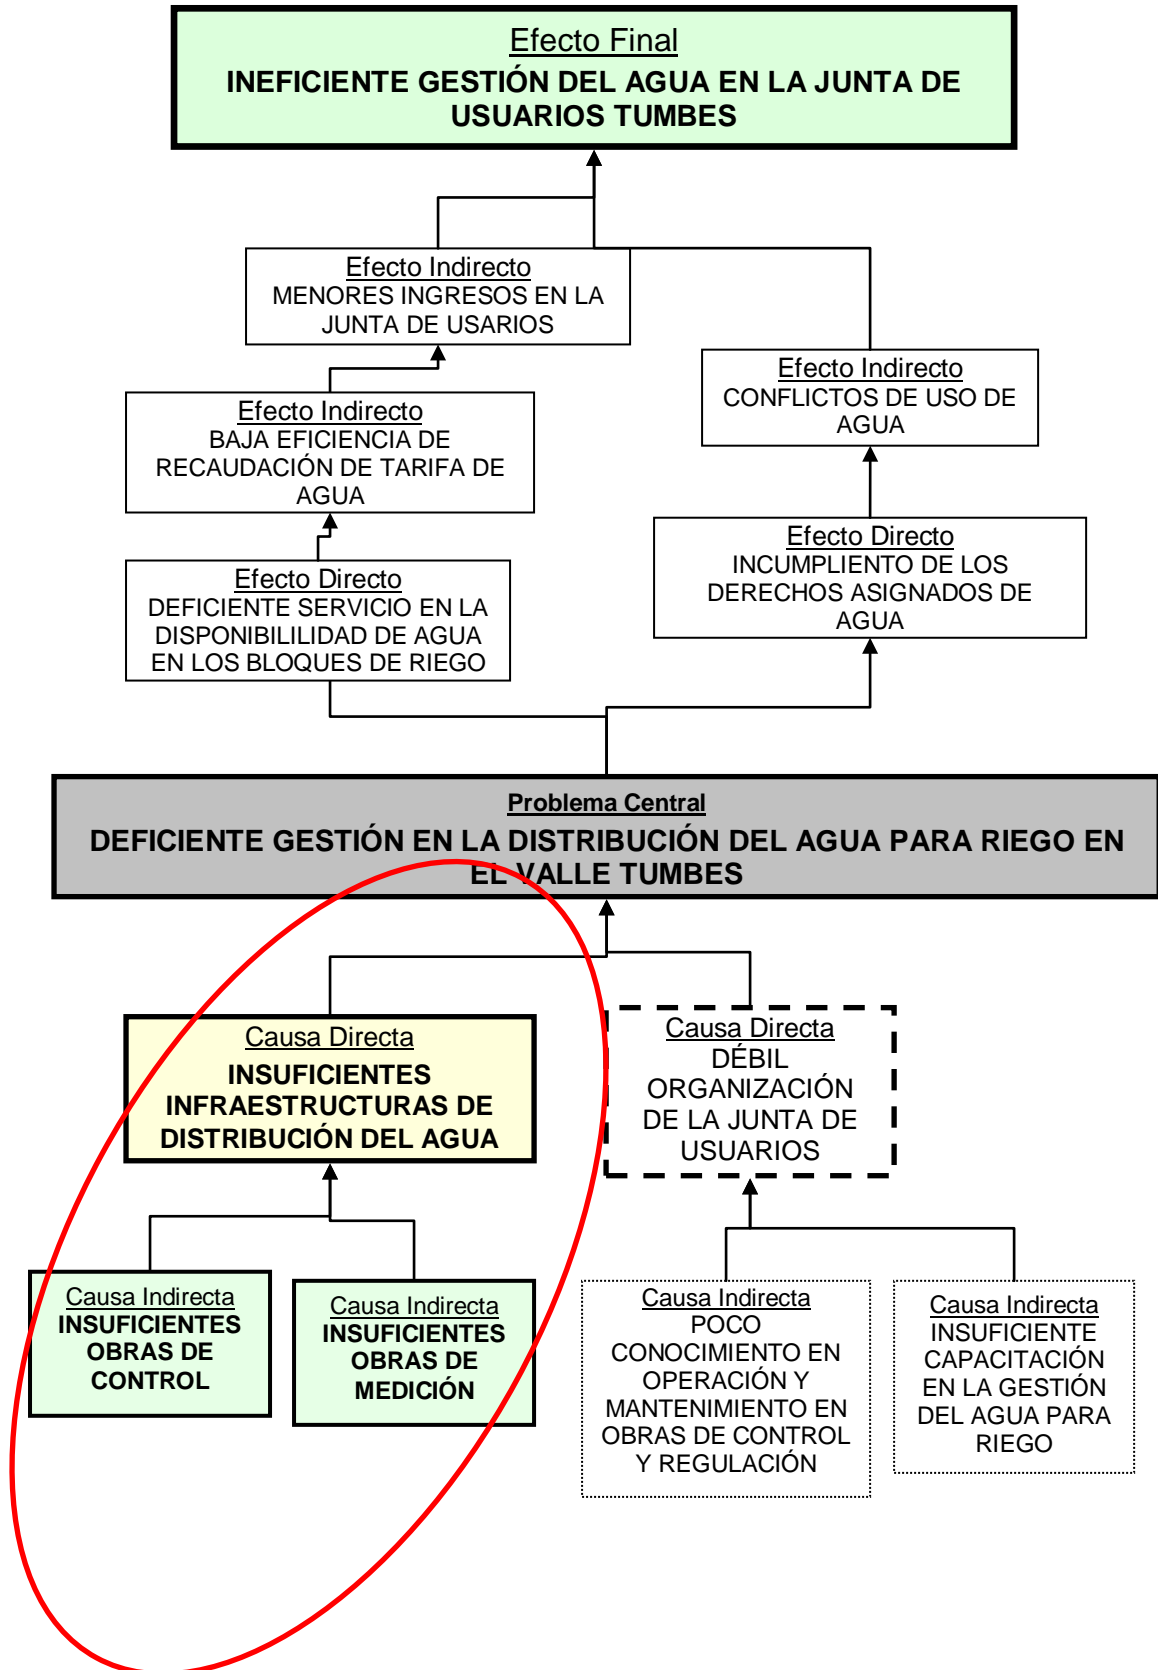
Efecto Final
INEFICIENTE GESTIÓN DEL AGUA EN LA JUNTA DE USUARIOS TUMBES

Efecto Indirecto
MENORES INGRESOS EN LA JUNTA DE USUARIOS

Efecto Indirecto
BAJA EFICIENCIA DE RECAUDACIÓN DE TARIFA DE AGUA

Efecto Directo
DEFICIENTE SERVICIO EN LA DISPONIBILILIDAD DE AGUA EN LOS BLOQUES DE RIEGO

Efecto Indirecto
CONFLICTOS DE USO DE AGUA

Efecto Directo
INCUMPLIENTO DE LOS DERECHOS ASIGNADOS DE AGUA

Problema Central
DEFICIENTE GESTIÓN EN LA DISTRIBUCIÓN DEL AGUA PARA RIEGO EN EL VALLE TUMBES

Causa Directa
INSUFICIENTES INFRAESTRUCTURAS DE DISTRIBUCIÓN DEL AGUA

Causa Directa
DÉBIL ORGANIZACIÓN DE LA JUNTA DE USUARIOS

Causa Indirecta
INSUFICIENTES OBRAS DE CONTROL

Causa Indirecta
INSUFICIENTES OBRAS DE MEDICIÓN

Causa Indirecta
POCO CONOCIMIENTO EN OPERACIÓN Y MANTENIMIENTO EN OBRAS DE CONTROL Y REGULACIÓN

Causa Indirecta
INSUFICIENTE CAPACITACIÓN EN LA GESTIÓN DEL AGUA PARA RIEGO